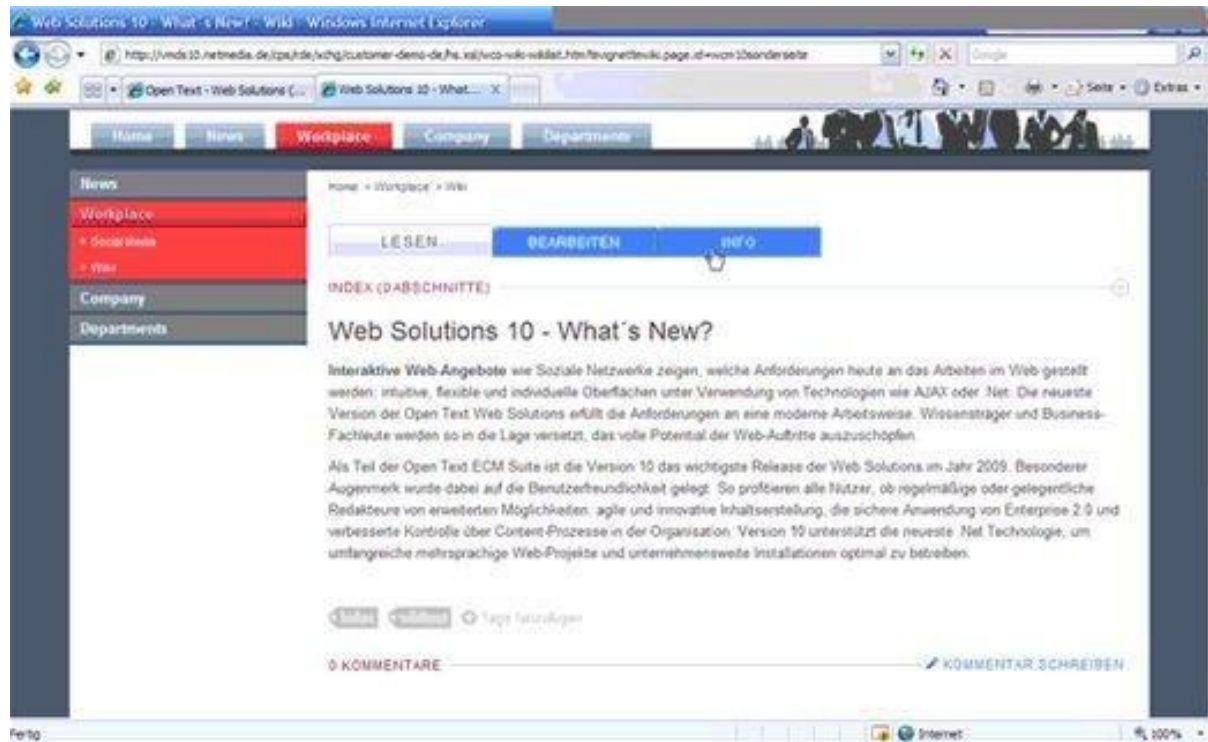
Web Solutions 10 - What´s New? - Wiki - Windows Internet Explorer

http://vmds10.netmedia.de/cps/rde/xchg/customer-demo-de/hs.xsl/wco-wiki-wikilist.htm?evognettewiki.page.id=wcm10sonderseite

Google

Open Text - Web Solutions (...

Web Solutions 10 - What... X

Seite ▾ Extras ▾

Home News Workplace Company Departments

News

Workplace

» Social Media

» Wiki

Company

Departments

Home » Workplace » Wiki

LESEN BEARBEITEN INFO

INDEX (0 ABSCHNITTE)

Web Solutions 10 - What´s New?

Interaktive Web-Angebote wie Soziale Netzwerke zeigen, welche Anforderungen heute an das Arbeiten im Web gestellt werden: intuitive, flexible und individuelle Oberflächen unter Verwendung von Technologien wie AJAX oder .Net. Die neueste Version der Open Text Web Solutions erfüllt die Anforderungen an eine moderne Arbeitsweise. Wissensträger und Business-Fachleute werden so in die Lage versetzt, das volle Potential der Web-Auftritte auszuschöpfen.

Als Teil der Open Text ECM Suite ist die Version 10 das wichtigste Release der Web Solutions im Jahr 2009. Besonderer Augenmerk wurde dabei auf die Benutzerfreundlichkeit gelegt. So profitieren alle Nutzer, ob regelmäßige oder gelegentliche Redakteure von erweiterten Möglichkeiten: agile und innovative Inhaltserstellung, die sichere Anwendung von Enterprise 2.0 und verbesserte Kontrolle über Content-Prozesse in der Organisation. Version 10 unterstützt die neueste .Net Technologie, um umfangreiche mehrsprachige Web-Projekte und unternehmensweite Installationen optimal zu betreiben.

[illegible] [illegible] Tags hinzufügen

0 KOMMENTARE

KOMMENTAR SCHREIBEN

Fertig

Internet

100%